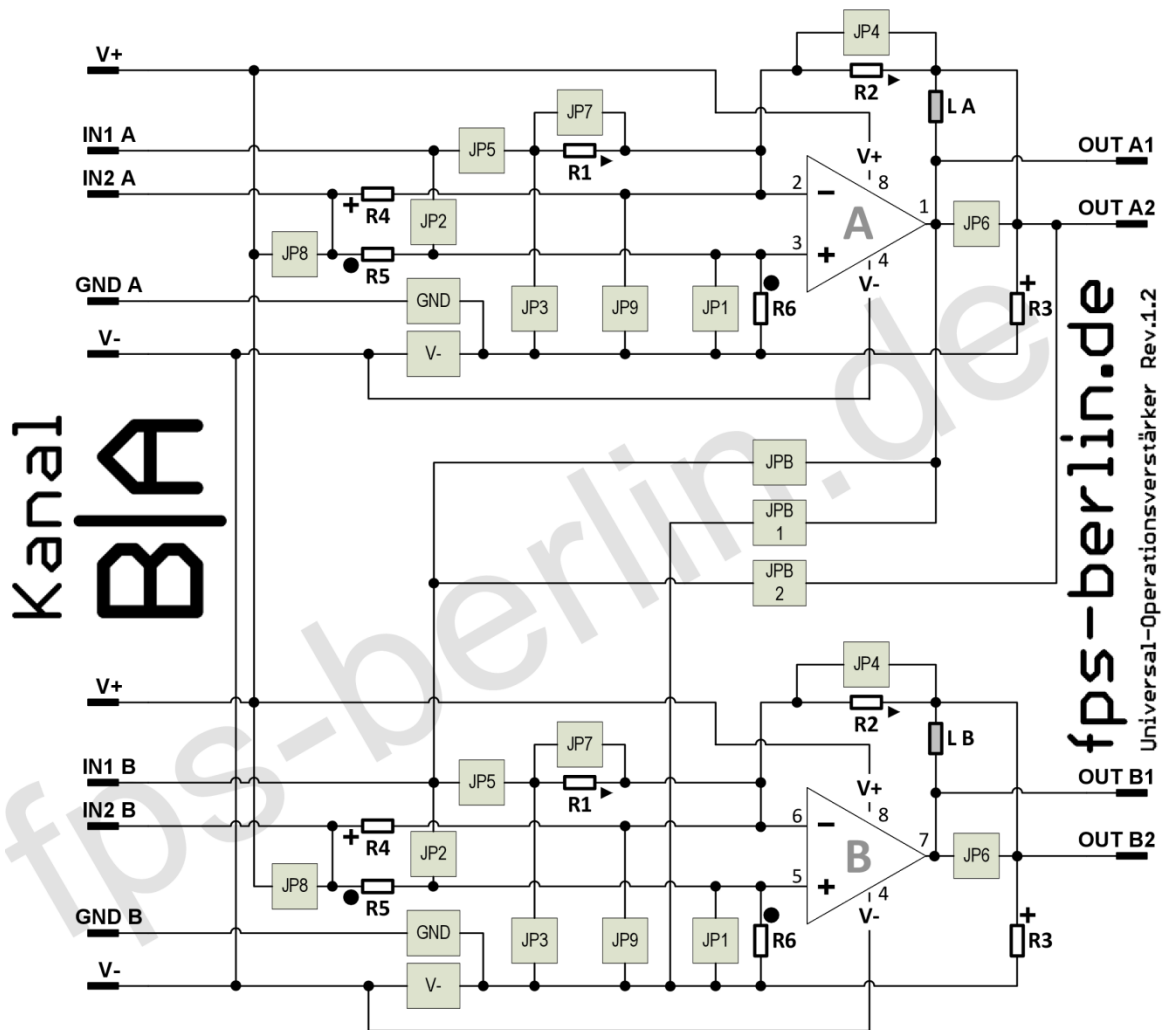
V+
IN1 A
IN2 A
GND A
V-
JP4
R2
L A
JP7
JP5
R1
V+
8
OUT A1
2
−
1
OUT A2
+
R4
JP2
A
JP6
JP8
R5
3
+
4
V-
GND
JP3
JP9
JP1
R6
+
R3
V-

Kanal
B|A

fps-berlin.de
Universal-Operationsverstärker Rev.1.2

JPB
JPB
1
JPB
2

V+
IN1 B
IN2 B
GND B
V-
JP4
R2
L B
JP7
JP5
R1
V+
8
OUT B1
6
−
7
OUT B2
+
R4
JP2
B
JP6
JP8
R5
5
+
4
V-
GND
JP3
JP9
JP1
R6
+
R3
V-

fps-berlin.de
fps-berlin.de